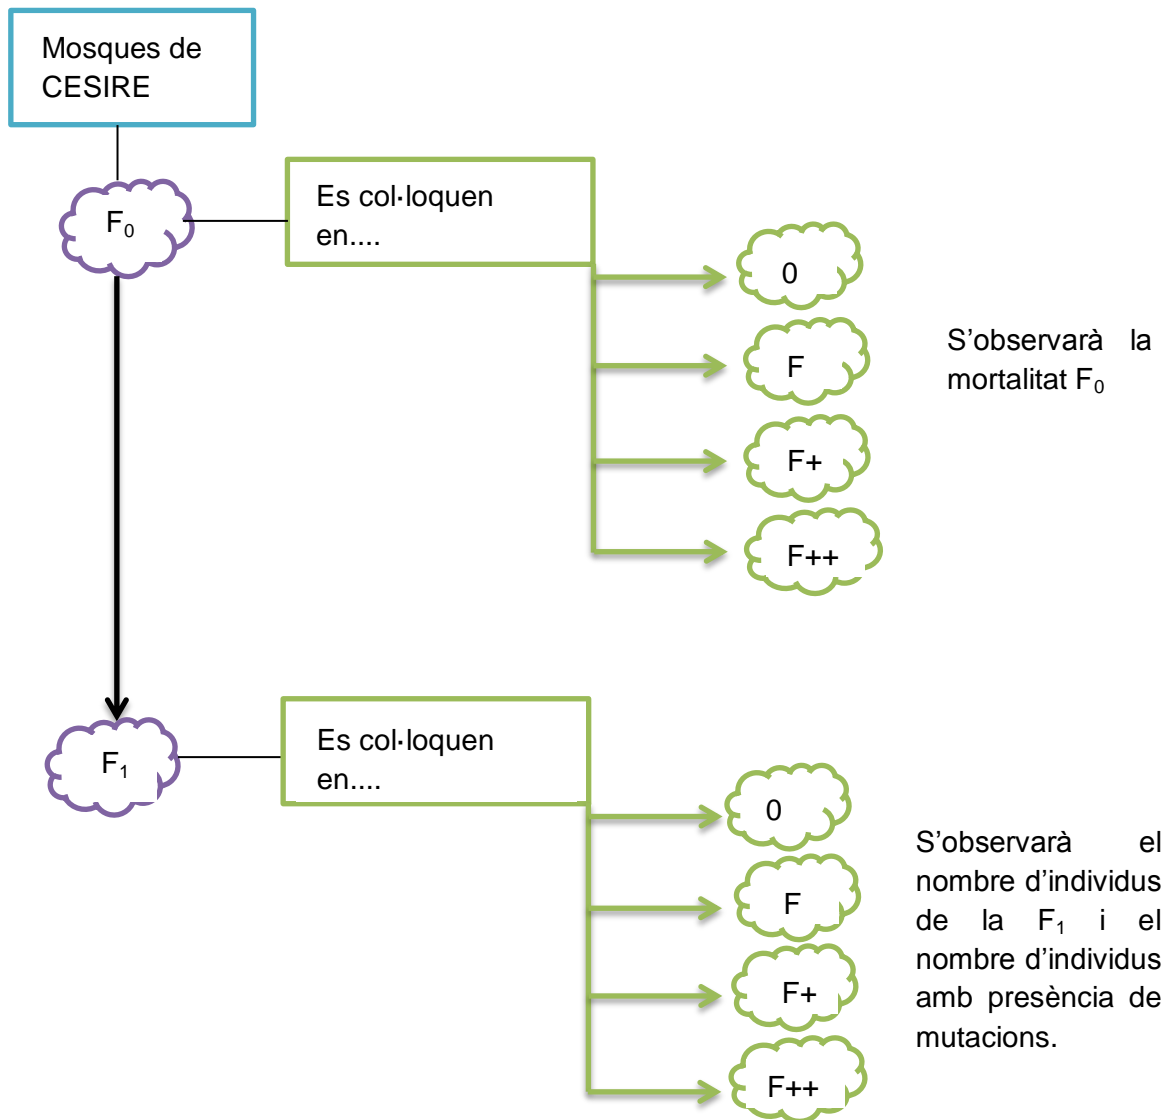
Mosques de CESIRE

$F_0$

Es col·loquen en....

0

F

F+

F++

S'observarà la mortalitat $F_0$

$F_1$

Es col·loquen en....

0

F

F+

F++

S'observarà el nombre d'individus de la $F_1$ i el nombre d'individus amb presència de mutacions.